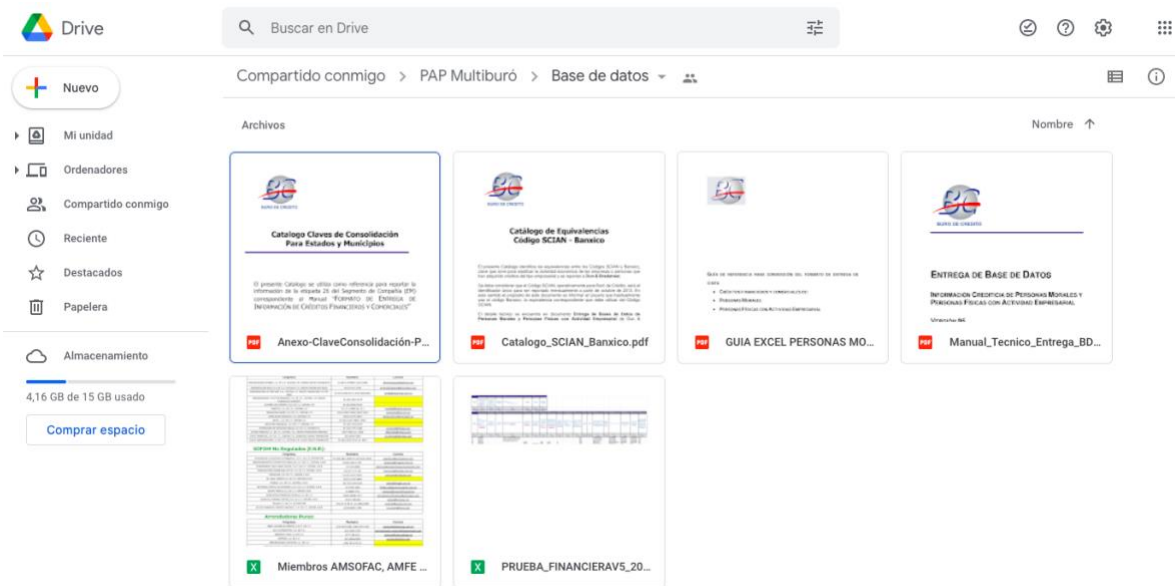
Drive

Buscar en Drive

Nuevo

Mi unidad

Ordenadores

Compartido conmigo

Reciente

Destacados

Papelera

Almacenamiento

4,16 GB de 15 GB usado

Comprar espacio

Compartido conmigo > PAP Multiburó > Base de datos

Archivos

Nombre ↑

Catalogo Claves de Consolidación Para Estados y Municipios

El presente Catálogo se utiliza como referencia para reportar la información de la etiqueta 26 del Segmento de Compañía (EM) correspondiente al Manual "FORMATO DE ENTREGA DE INFORMACIÓN DE CRÉDITOS FINANCIEROS Y COMERCIALES"

Anexo-ClaveConsolidación-P...

Catálogo de Equivalencias Código SCIAN - Banxico

Catalogo_SCIAN_Banxico.pdf

GUIA EXCEL PERSONAS MO...

ENTREGA DE BASE DE DATOS

INFORMACIÓN CREDITICIA DE PERSONAS MORALES Y PERSONAS FÍSICAS CON ACTIVIDAD EMPRESARIAL

Manual_Tecnico_Entrega_BD...

SOFOM No Reguladas (I.N.R.)

Arrendadoras Puras

Miembros AMSOFAC, AMFE ...

PRUEBA_FINANCIERAV5_20...